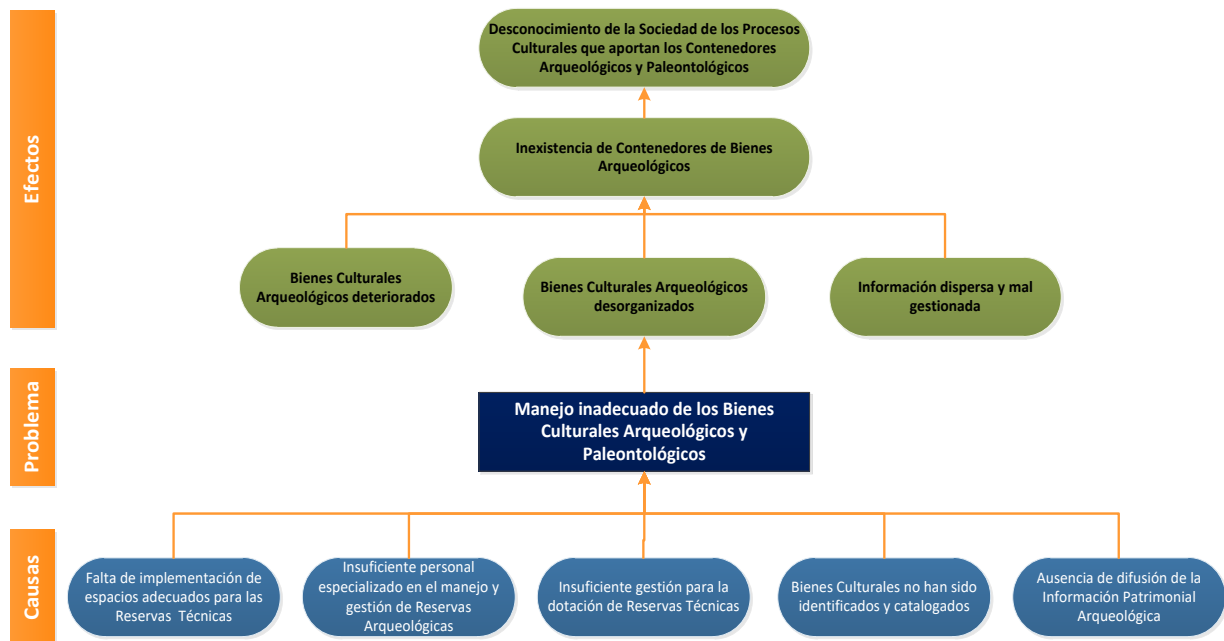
Efectos

Desconocimiento de la Sociedad de los Procesos Culturales que aportan los Contenedores Arqueológicos y Paleontológicos

Inexistencia de Contenedores de Bienes Arqueológicos

Bienes Culturales Arqueológicos deteriorados

Bienes Culturales Arqueológicos desorganizados

Información dispersa y mal gestionada

Problema

Manejo inadecuado de los Bienes Culturales Arqueológicos y Paleontológicos

Causas

Falta de implementación de espacios adecuados para las Reservas Técnicas

Insuficiente personal especializado en el manejo y gestión de Reservas Arqueológicas

Insuficiente gestión para la dotación de Reservas Técnicas

Bienes Culturales no han sido identificados y catalogados

Ausencia de difusión de la Información Patrimonial Arqueológica